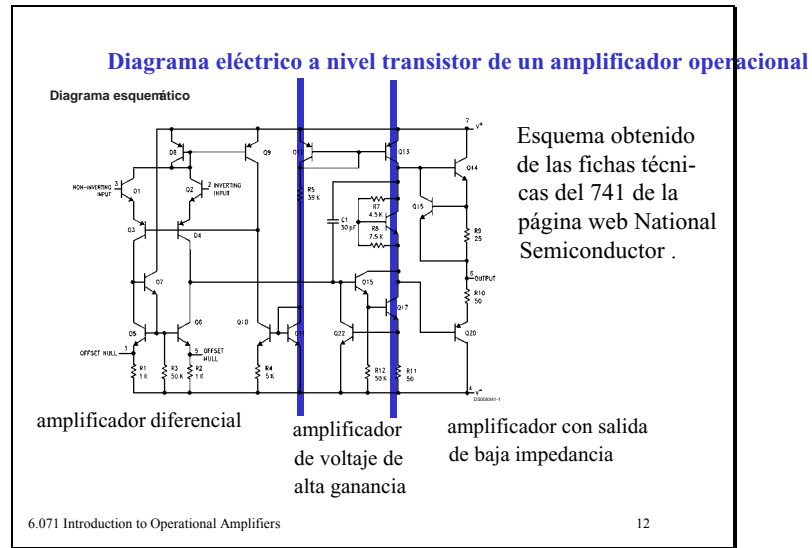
Diagrama eléctrico a nivel transistor de un amplificador operacional

Diagrama esquemático

7 V+

NON-INVERTING INPUT 3

Q1

Q2

2 INVERTING INPUT

Q8

Q9

Q12

Q13

Q14

Q3

Q4

R5 39 K

C1 30 pF

R7 4.5 K

R8 7.5 K

Q16

R9 25

6 OUTPUT

R10 50

Q7

Q15

Q17

Q5

Q6

Q10

Q11

Q22

Q20

OFFSET NULL 1

5 OFFSET NULL

R1 1K

R3 50 K

R2 1K

R4 5K

R12 50 K

R11 50

4 V−

DS008341-1

Esquema obtenido de las fichas técnicas del 741 de la página web National Semiconductor .

amplificador diferencial

amplificador de voltaje de alta ganancia

amplificador con salida de baja impedancia

6.071 Introduction to Operational Amplifiers

12